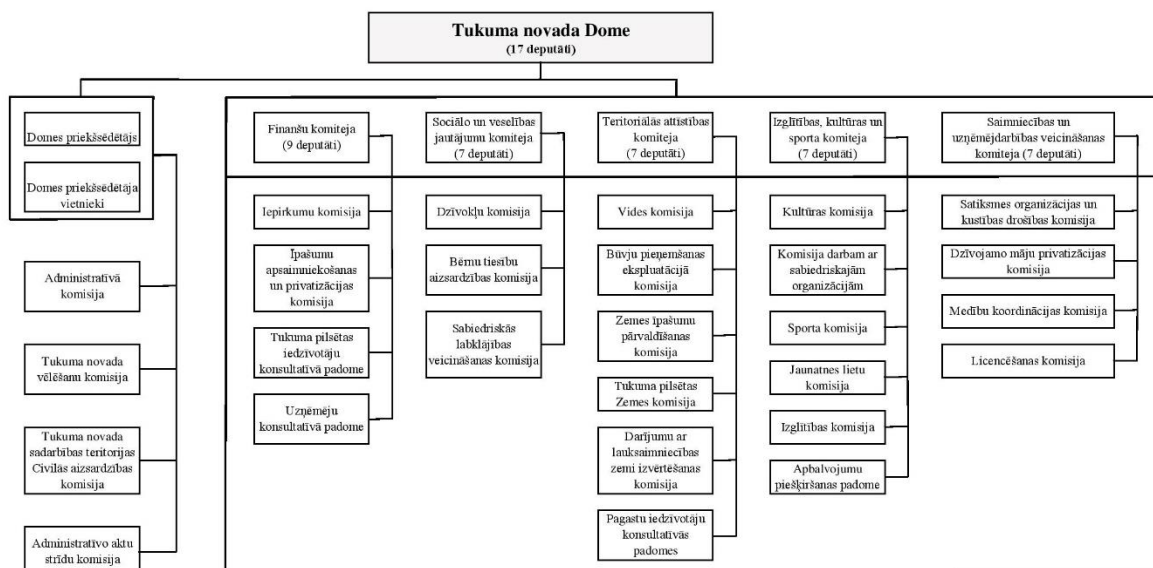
Tukuma novada Dome
(17 deputāti)

Domes priekšsēdētājs

Domes priekšsēdētāja vietnieki

Administratīvā komisija

Tukuma novada vēlēšanu komisija

Tukuma novada sadarbības teritorijas Civilās aizsardzības komisija

Administratīvo aktu strīdu komisija

Finanšu komiteja
(9 deputāti)

Iepirkumu komisija

Īpašumu apsaimniekošanas un privatizācijas komisija

Tukuma pilsētas iedzīvotāju konsultatīvā padome

Uzņēmēju konsultatīvā padome

Sociālo un veselības jautājumu komiteja
(7 deputāti)

Dzīvokļu komisija

Bērnu tiesību aizsardzības komisija

Sabiedriskās labklājības veicināšanas komisija

Teritoriālās attīstības komiteja
(7 deputāti)

Vides komisija

Būvju pieņemšanas ekspluatācijā komisija

Zemes īpašumu pārvaldīšanas komisija

Tukuma pilsētas Zemes komisija

Darījumu ar lauksaimniecības zemi izvērtēšanas komisija

Pagastu iedzīvotāju konsultatīvās padomes

Izglītības, kultūras un sporta komiteja
(7 deputāti)

Kultūras komisija

Komisija darbam ar sabiedriskajām organizācijām

Sporta komisija

Jaunatnes lietu komisija

Izglītības komisija

Apbalvojumu piešķiršanas padome

Saimniecības un uzņēmējdarbības veicināšanas komiteja (7 deputāti)

Satiksmes organizācijas un kustības drošības komisija

Dzīvojamo māju privatizācijas komisija

Medību koordinācijas komisija

Licencēšanas komisija